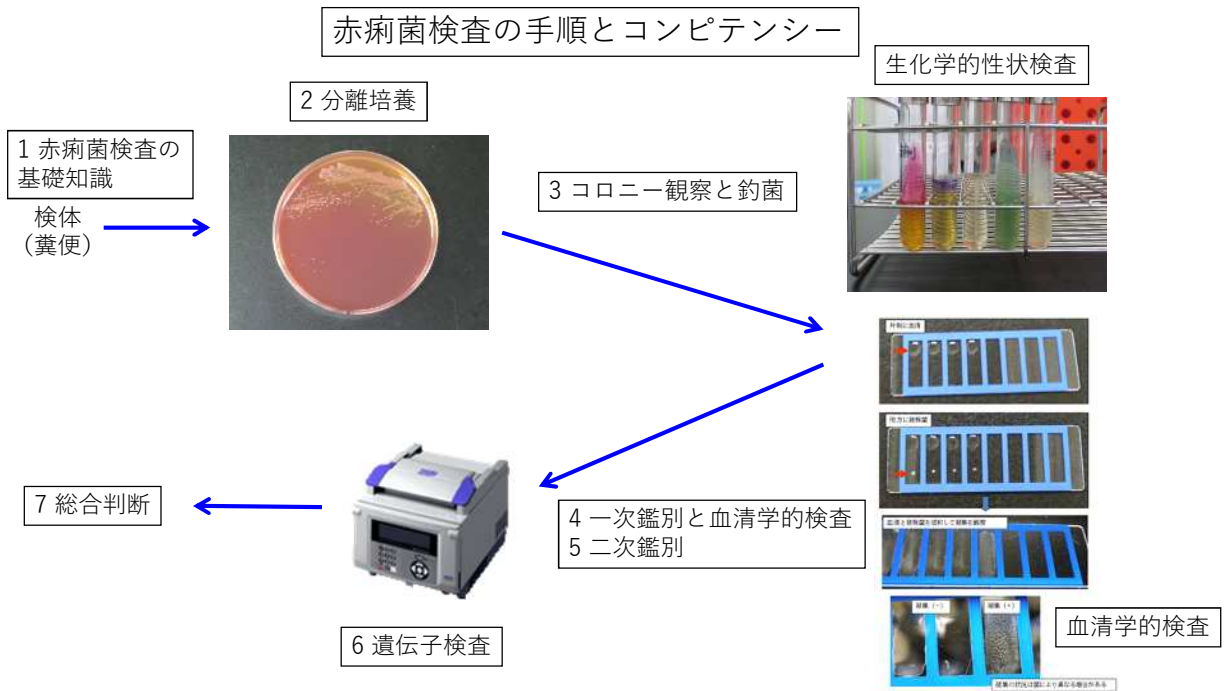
赤痢菌検査の手順とコンピテンシー

生化学的性状検査

2 分離培養

1 赤痢菌検査の基礎知識

検体
（糞便）

3 コロニー観察と釣菌

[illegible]

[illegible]

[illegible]

凝集（−）　凝集（+）

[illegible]

7 総合判断

4 一次鑑別と血清学的検査
5 二次鑑別

血清学的検査

6 遺伝子検査